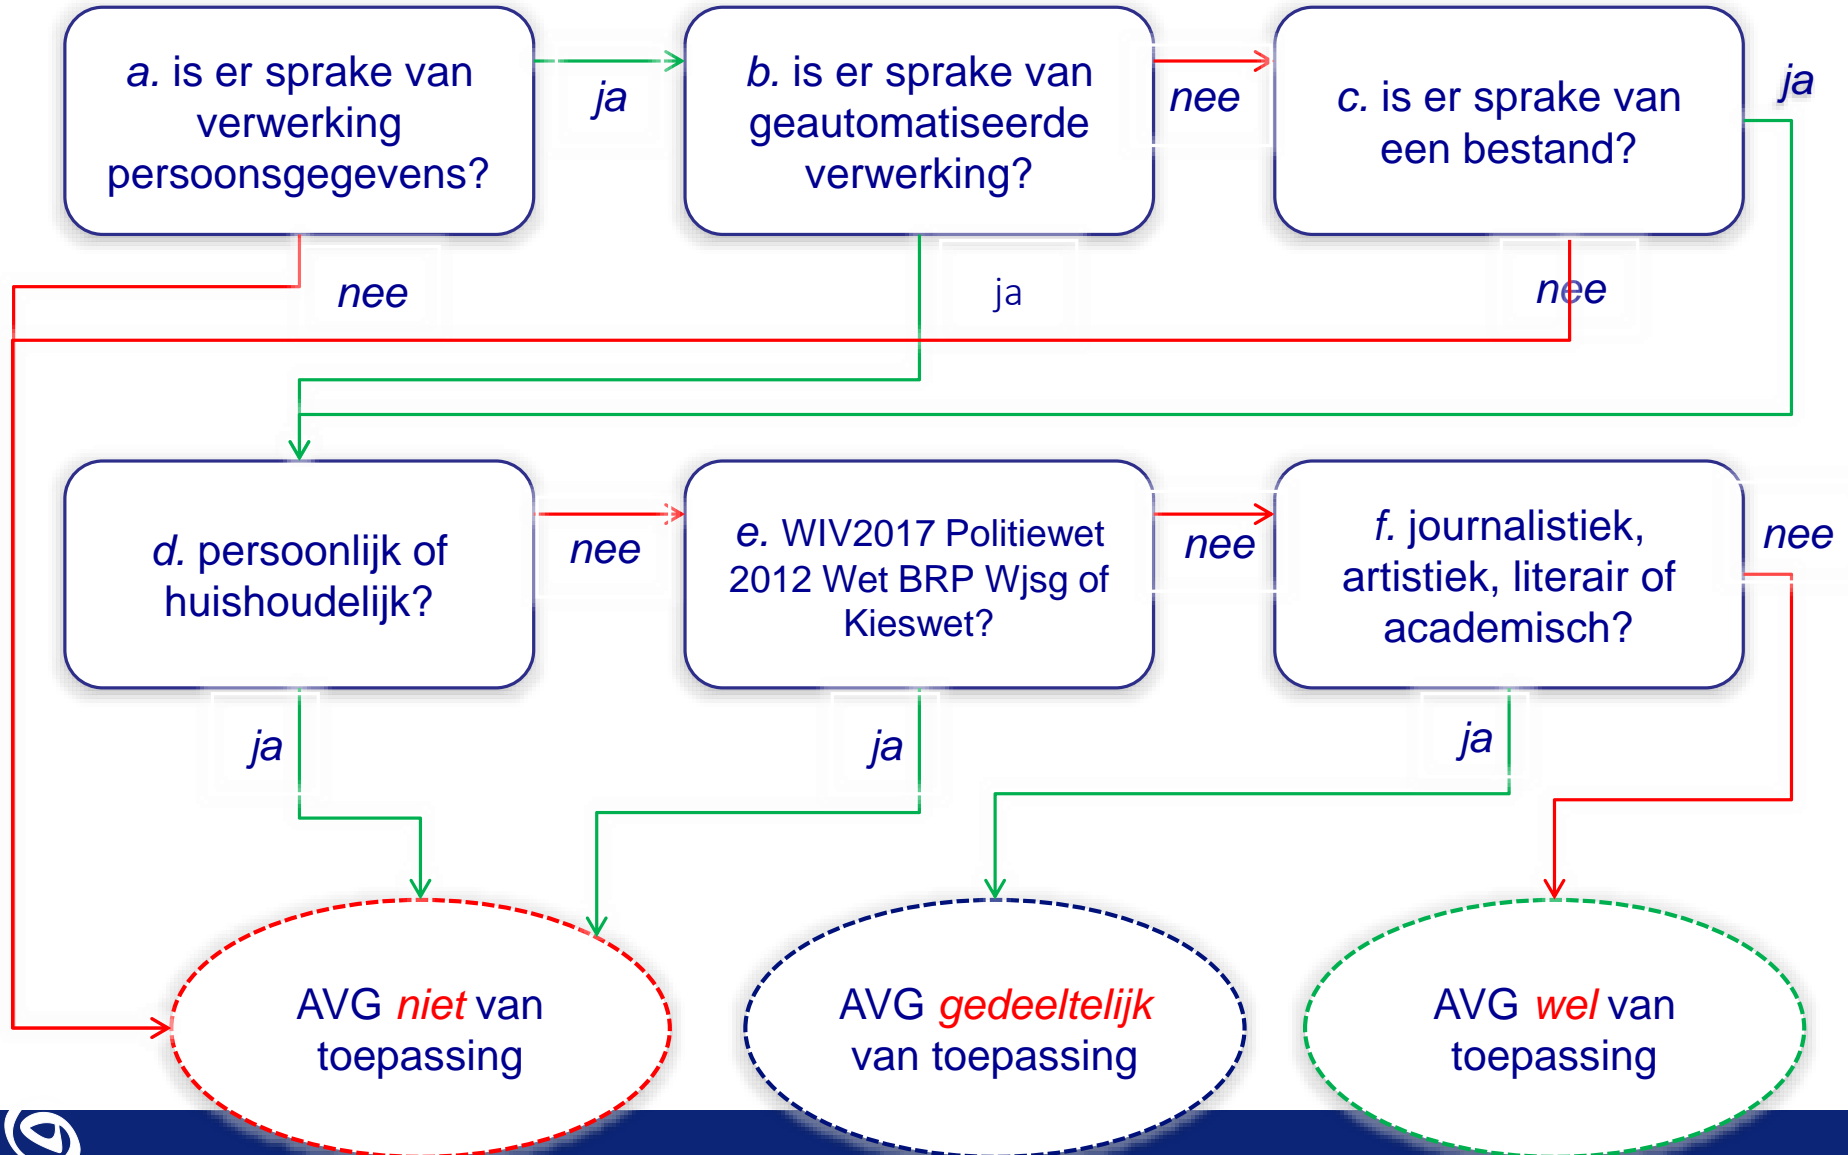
a. is er sprake van verwerking persoonsgegevens?

ja

b. is er sprake van geautomatiseerde verwerking?

nee

c. is er sprake van een bestand?

ja

nee

ja

nee

d. persoonlijk of huishoudelijk?

nee

e. WIV2017 Politiewet 2012 Wet BRP Wjsg of Kieswet?

nee

f. journalistiek, artistiek, literair of academisch?

nee

ja

ja

ja

AVG niet van toepassing

AVG gedeeltelijk van toepassing

AVG wel van toepassing